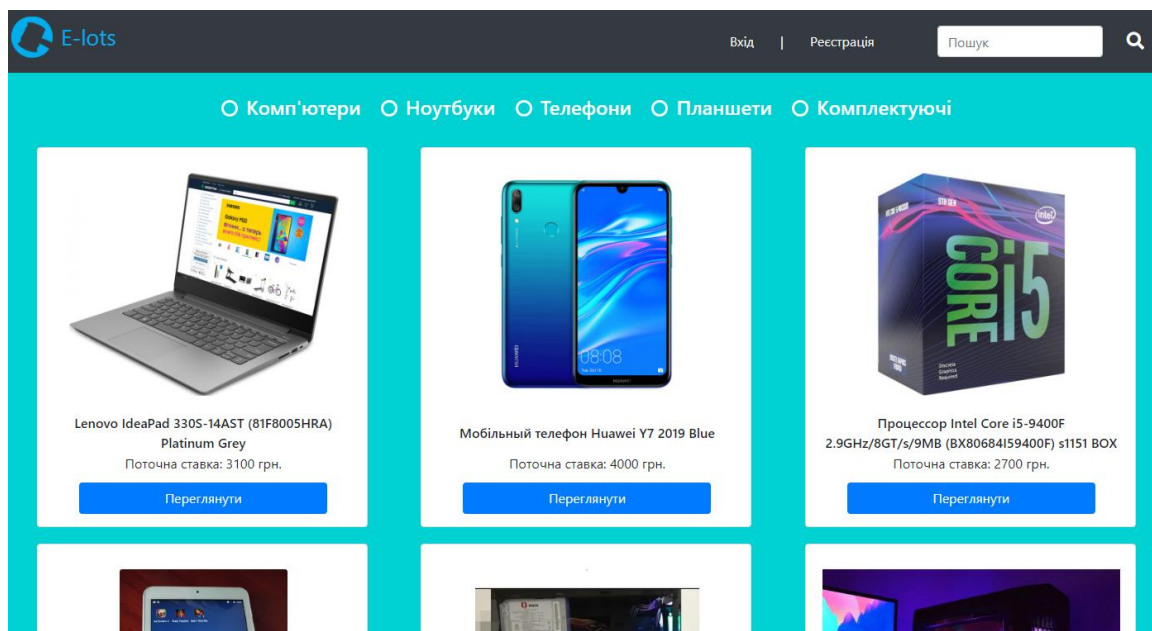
E-lots

Вхід | Реєстрація

Пошук

Комп'ютери Ноутбуки Телефони Планшети Комплектуючі

Lenovo IdeaPad 330S-14AST (81F8005HRA) Platinum Grey

Поточна ставка: 3100 грн.

Переглянути

Мобільный телефон Huawei Y7 2019 Blue

Поточна ставка: 4000 грн.

Переглянути

Процессор Intel Core i5-9400F 2.9GHz/8GT/s/9MB (BX80684I59400F) s1151 BOX

Поточна ставка: 2700 грн.

Переглянути